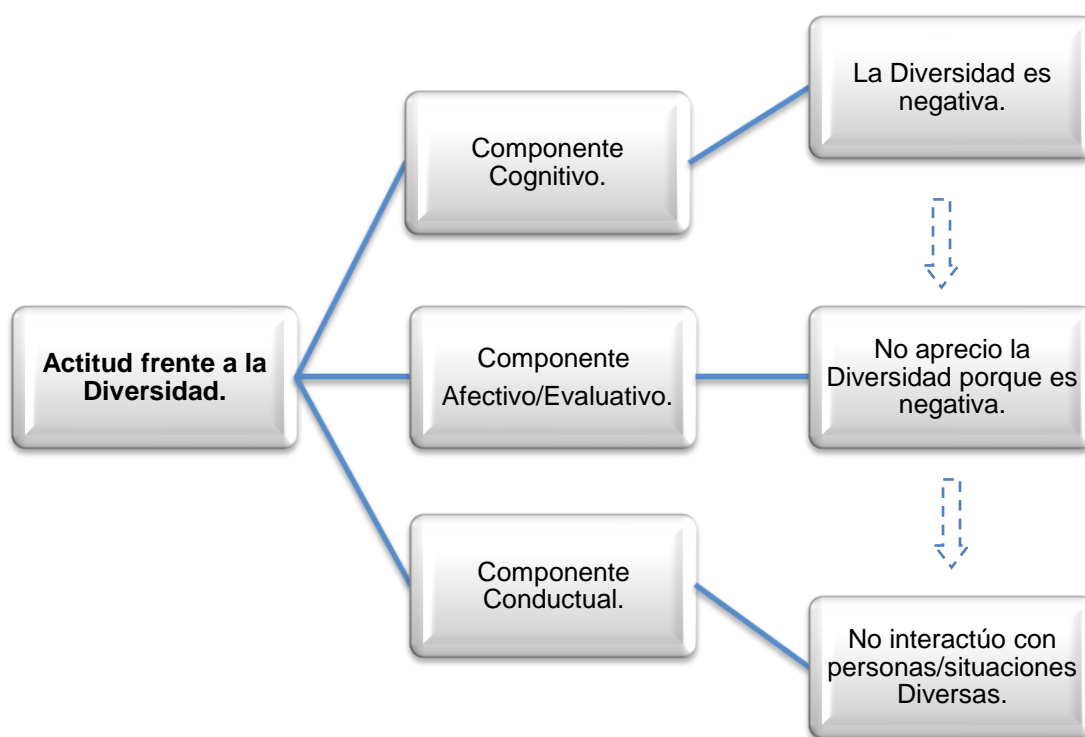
Actitud frente a la Diversidad.

Componente Cognitivo.

La Diversidad es negativa.

Componente Afectivo/Evaluativo.

No aprecio la Diversidad porque es negativa.

Componente Conductual.

No interactúo con personas/situaciones Diversas.